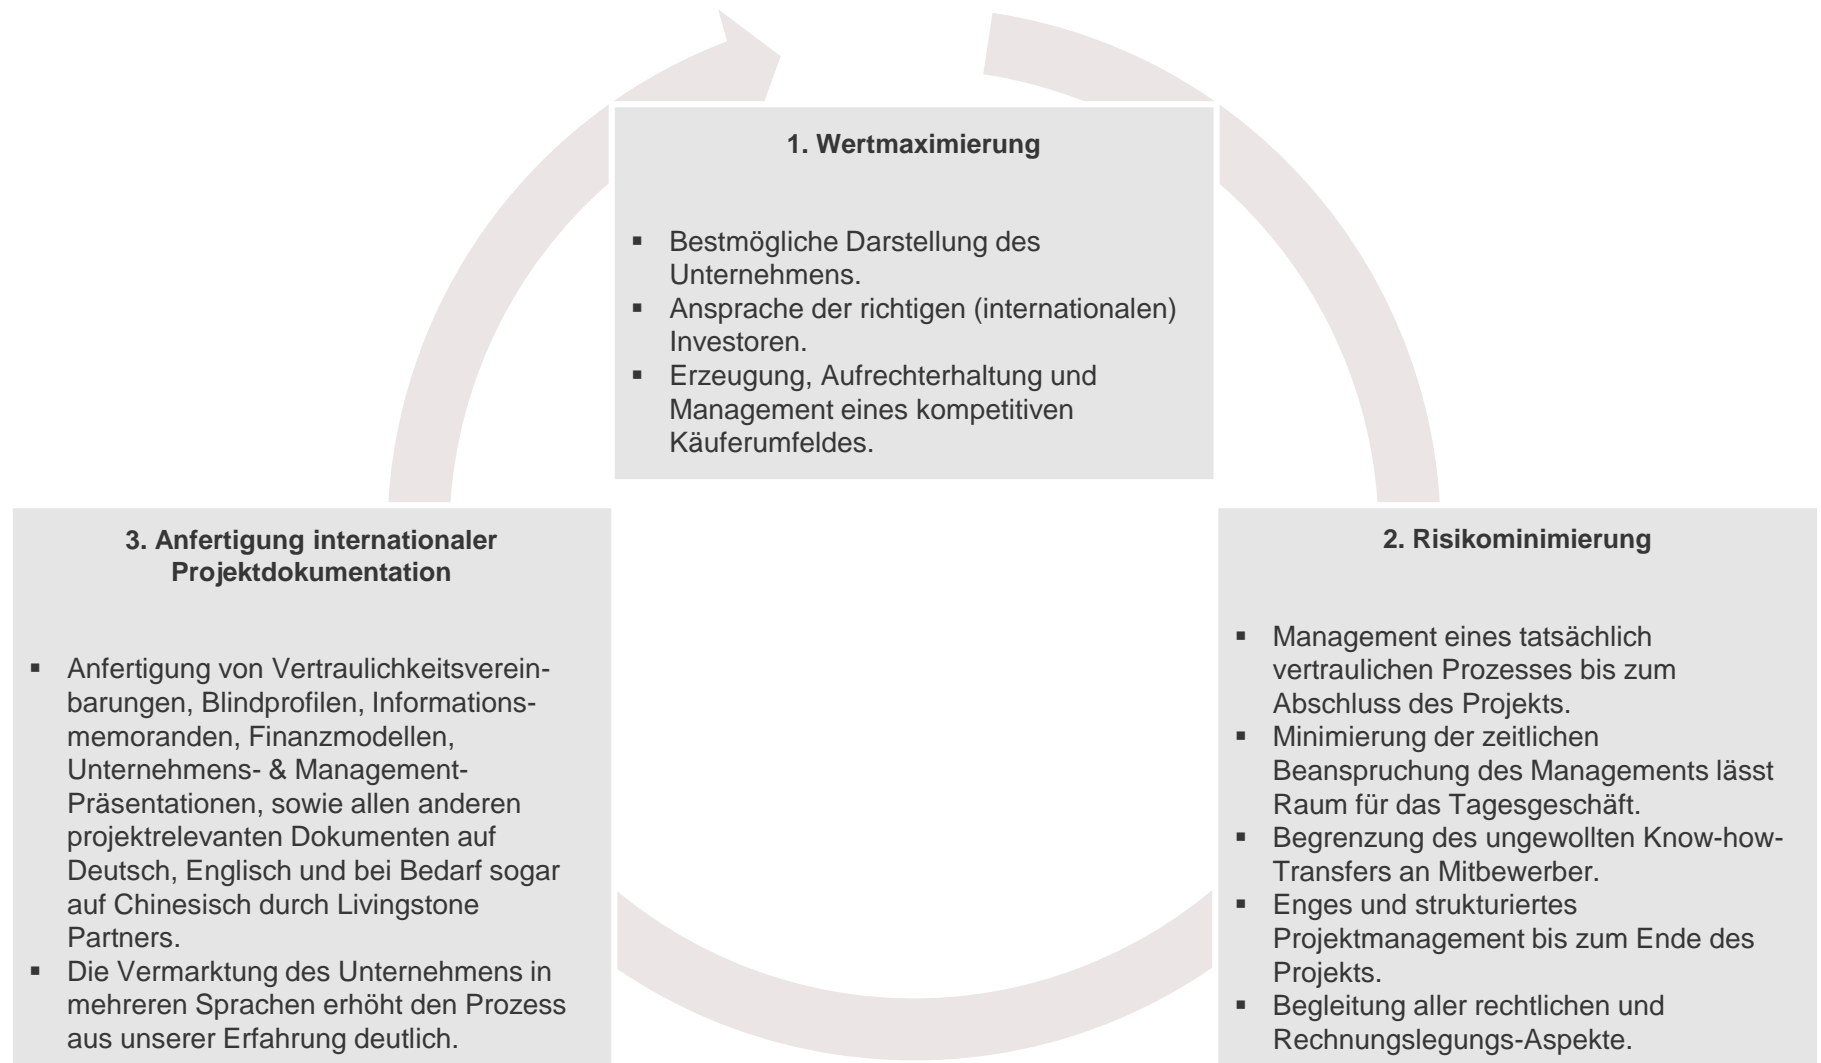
**1. Wertmaximierung**

- Bestmögliche Darstellung des Unternehmens.
- Ansprache der richtigen (internationalen) Investoren.
- Erzeugung, Aufrechterhaltung und Management eines kompetitiven Käuferumfeldes.

**2. Risikominimierung**

- Management eines tatsächlich vertraulichen Prozesses bis zum Abschluss des Projekts.
- Minimierung der zeitlichen Beanspruchung des Managements lässt Raum für das Tagesgeschäft.
- Begrenzung des ungewollten Know-how-Transfers an Mitbewerber.
- Enges und strukturiertes Projektmanagement bis zum Ende des Projekts.
- Begleitung aller rechtlichen und Rechnungslegungs-Aspekte.

**3. Anfertigung internationaler Projektdokumentation**

- Anfertigung von Vertraulichkeitsvereinbarungen, Blindprofilen, Informationsmemoranden, Finanzmodellen, Unternehmens- & Management-Präsentationen, sowie allen anderen projektrelevanten Dokumenten auf Deutsch, Englisch und bei Bedarf sogar auf Chinesisch durch Livingstone Partners.
- Die Vermarktung des Unternehmens in mehreren Sprachen erhöht den Prozess aus unserer Erfahrung deutlich.